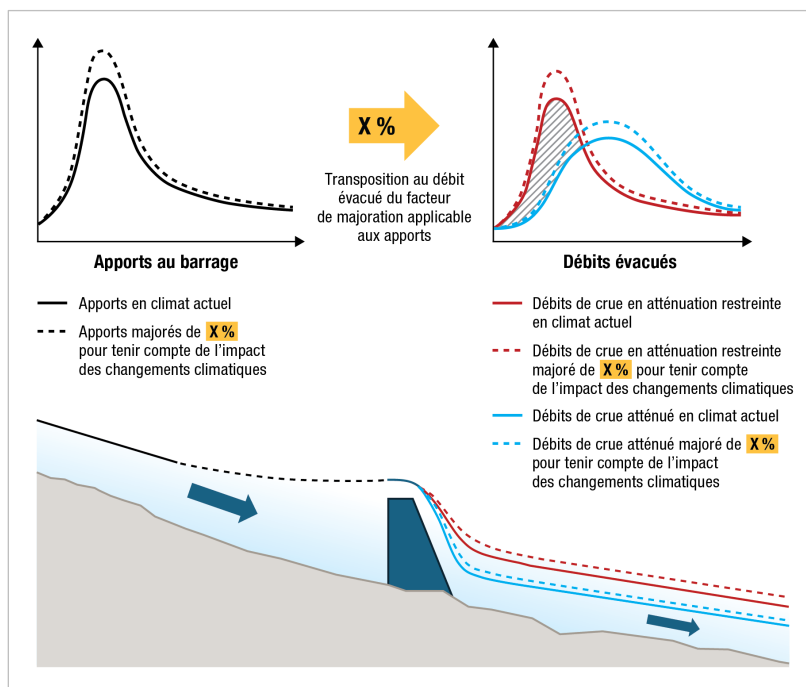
X %

Transposition au débit évacué du facteur de majoration applicable aux apports

Apports au barrage

Débits évacués

Apports en climat actuel

Apports majorés de X % pour tenir compte de l'impact des changements climatiques

Débits de crue en atténuation restreinte en climat actuel

Débits de crue en atténuation restreinte majoré de X % pour tenir compte de l'impact des changements climatiques

Débits de crue atténué en climat actuel

Débits de crue atténué majoré de X % pour tenir compte de l'impact des changements climatiques